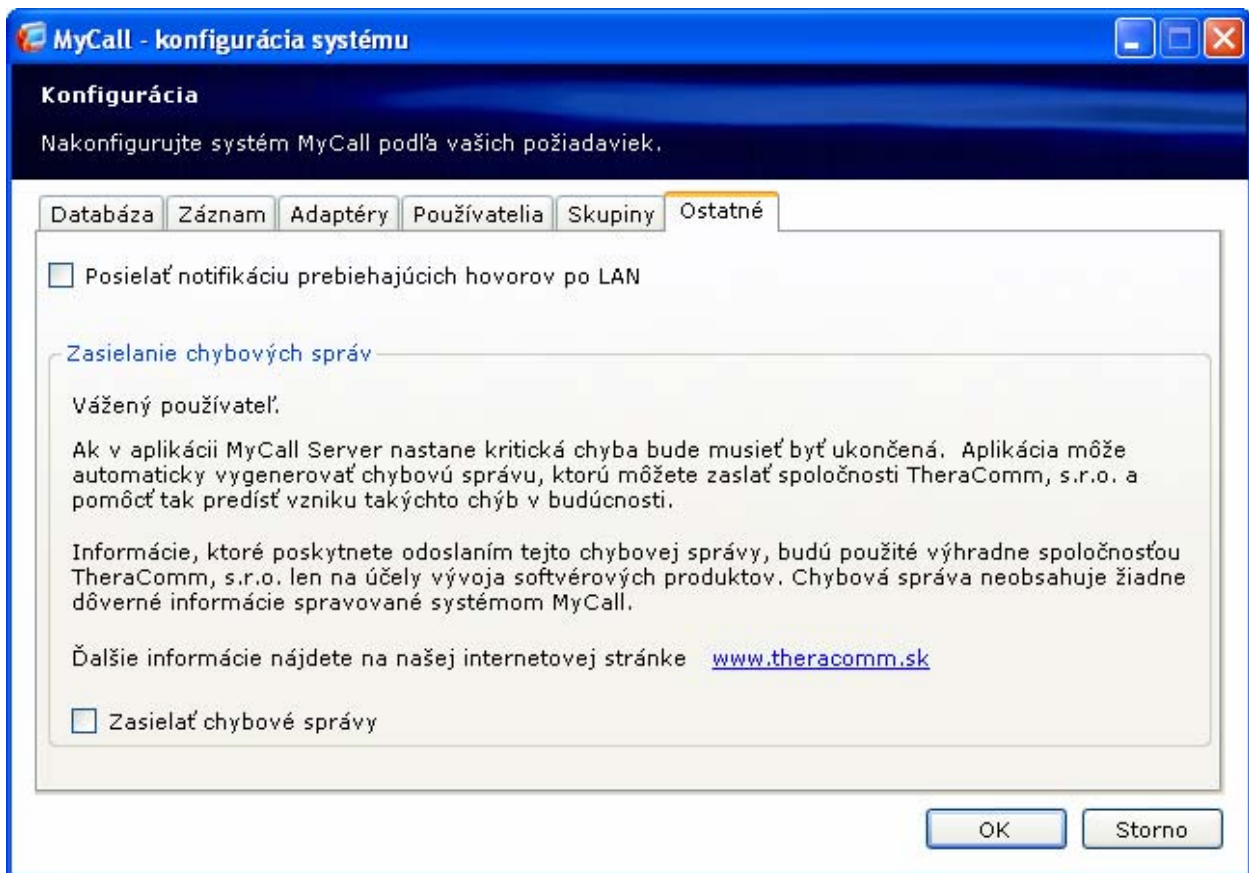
MyCall - konfigurácia systému

Konfigurácia

Nakonfigurujte systém MyCall podľa vašich požiadaviek.

Databáza | Záznam | Adaptéry | Používatelia | Skupiny | Ostatné

Posielať notifikáciu prebiehajúcich hovorov po LAN

Zasielanie chybových správ

Vážený používateľ.

Ak v aplikácii MyCall Server nastane kritická chyba bude musieť byť ukončená. Aplikácia môže automaticky vygenerovať chybovú správu, ktorú môžete zaslať spoločnosti TheraComm, s.r.o. a pomôcť tak predísť vzniku takýchto chýb v budúcnosti.

Informácie, ktoré poskytnete odoslaním tejto chybovej správy, budú použité výhradne spoločnosťou TheraComm, s.r.o. len na účely vývoja softvérových produktov. Chybová správa neobsahuje žiadne dôverné informácie spravované systémom MyCall.

Ďalšie informácie nájdete na našej internetovej stránke www.theracomm.sk

Zasielať chybové správy

OK

Storno